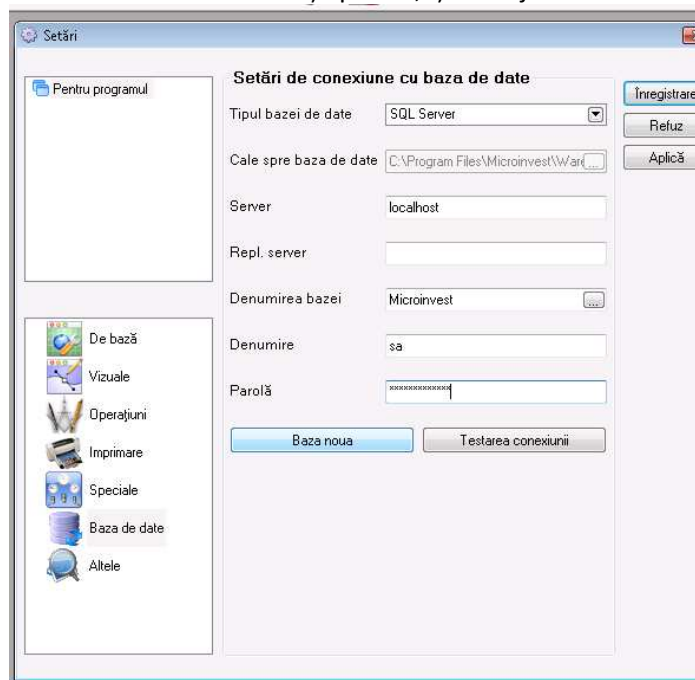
Setări

Pentru programul

Setări de conexiune cu baza de date

Tipul bazei de date
SQL Server

Cale spre baza de date
C:\Program Files\Microinvest\Ware

Server
localhost

Repl. server

Denumirea bazei
Microinvest

Denumire
sa

Parolă
************

Baza noua
Testarea conexiunii

Înregistrare
Refuz
Aplică

De bază
Vizuale
Operațiuni
Imprimare
Speciale
Baza de date
Altele